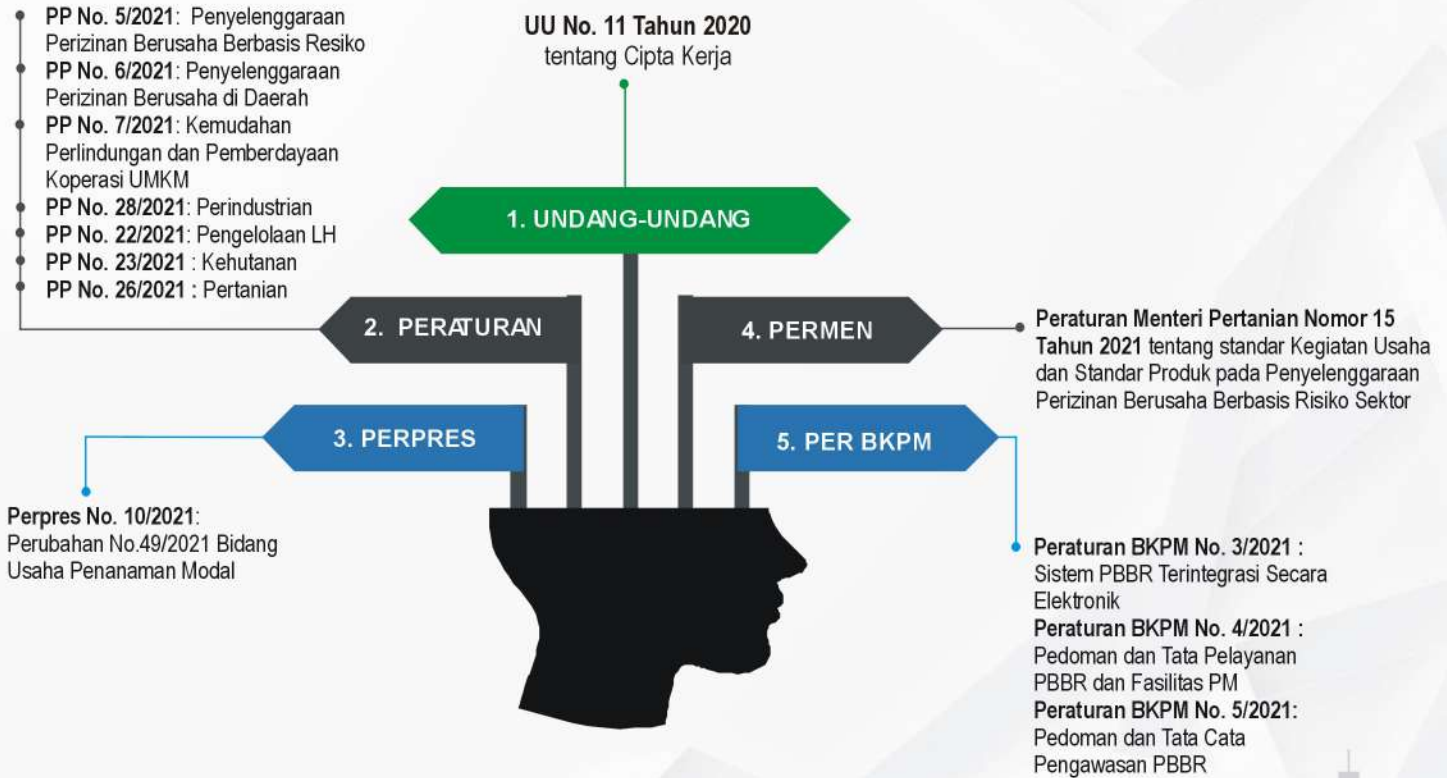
PP No. 5/2021: Penyelenggaraan Perizinan Berusaha Berbasis Resiko
PP No. 6/2021: Penyelenggaraan Perizinan Berusaha di Daerah
PP No. 7/2021: Kemudahan Perlindungan dan Pemberdayaan Koperasi UMKM
PP No. 28/2021: Perindustrian
PP No. 22/2021: Pengelolaan LH
PP No. 23/2021 : Kehutanan
PP No. 26/2021 : Pertanian

UU No. 11 Tahun 2020
tentang Cipta Kerja

1. UNDANG-UNDANG

2. PERATURAN

4. PERMEN

Peraturan Menteri Pertanian Nomor 15 Tahun 2021 tentang standar Kegiatan Usaha dan Standar Produk pada Penyelenggaraan Perizinan Berusaha Berbasis Risiko Sektor

3. PERPRES

5. PER BKPM

Perpres No. 10/2021: Perubahan No.49/2021 Bidang Usaha Penanaman Modal

Peraturan BKPM No. 3/2021 : Sistem PBBR Terintegrasi Secara Elektronik
Peraturan BKPM No. 4/2021 : Pedoman dan Tata Pelayanan PBBR dan Fasilitas PM
Peraturan BKPM No. 5/2021: Pedoman dan Tata Cata Pengawasan PBBR